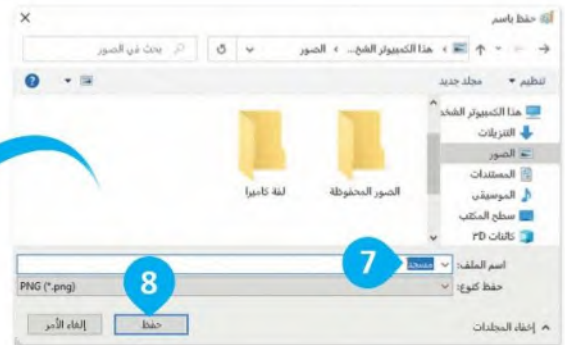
حفظ باسم
×
هذا الكمبيوتر الشخ... › الصور
بحث في الصور
تنظيم ▾
مجلد جديد
هذا الكمبيوتر الشخ
التنزيلات
الصور
المستندات
الموسيقى
سطح المكتب
كائنات 3D
الصور المحفوظة
لقة كاميرا
اسم الملف:
مسحة
7
حفظ كنوع:
PNG (*.png)
8
إخفاء المجلدات
حفظ
إلغاء الأمر